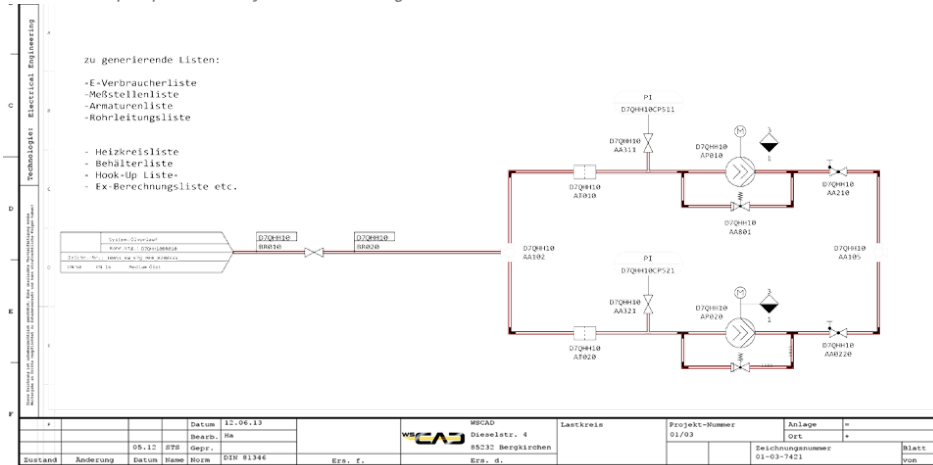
Technologie: Electrical Engineering

C

D

E

F

zu generierende Listen:

-E-Verbraucherliste
-Meßstellenliste
-Armaturenliste
-Rohrleitungsliste

- Heizkreisliste
- Behälterliste
- Hook-Up Liste-
- Ex-Berechnungsliste etc.

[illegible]

D7QHH10
BR010

D7QHH10
BR020

D7QHH10
AA102

PI
D7QHH10CP511

D7QHH10
AA311

D7QHH10
AT010

M
D7QHH10
AP010

1

D7QHH10
AA801

D7QHH10
AA210

D7QHH10
AA105

PI
D7QHH10CP521

D7QHH10
AA321

D7QHH10
AT020

M
D7QHH10
AP020

1

D7QHH10
AA0220

| | | | Datum | 12.06.13 | | WSCAD | WSCAD | Lastkreis | Projekt-Nummer | | Anlage | = | |
|---|---|---|---|---|---|---|---|---|---|---|---|---|---|
| | | | Bearb. | Ha | | | Dieselstr. 4 | | 01/03 | | Ort | + | |
| | | 05.12 | STS | Gepr. | | | 85232 Bergkirchen | | | | Zeichnungsnummer | | Blatt |
| Zustand | Änderung | Datum | Name | Norm | DIN 81346 | Ers. f. | Ers. d. | | | | 01-03-7421 | | von |